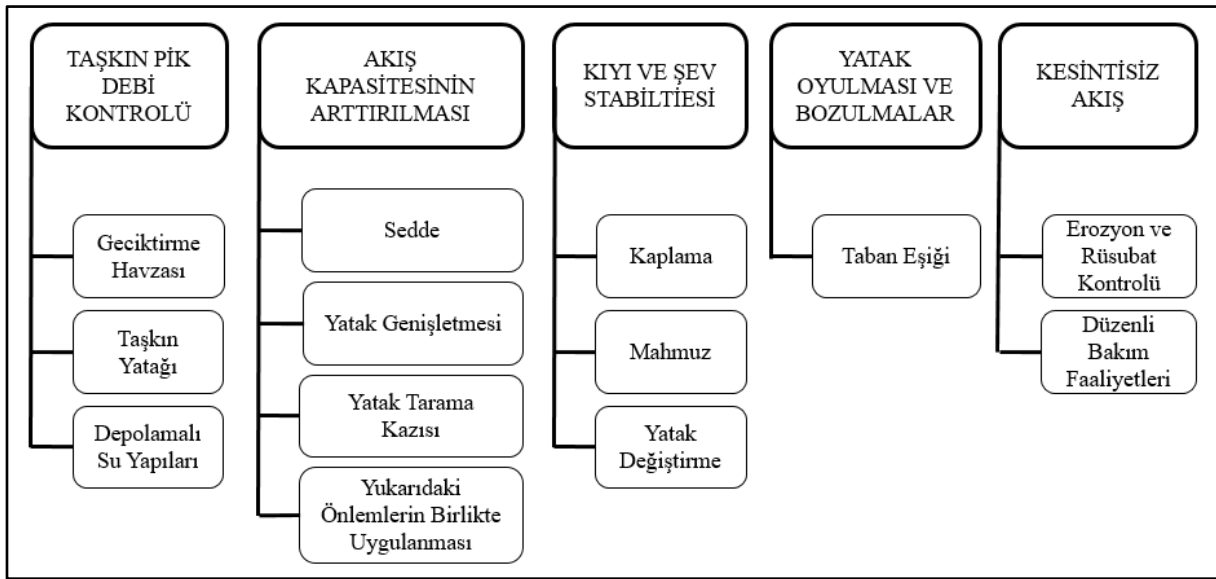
TAŞKIN PİK DEBİ KONTROLÜ

Geciktirme Havzası

Taşkın Yatağı

Depolamalı Su Yapıları

AKIŞ KAPASİTESİNİN ARTTIRILMASI

Sedde

Yatak Genişletmesi

Yatak Tarama Kazısı

Yukarıdaki Önlemlerin Birlikte Uygulanması

KIYI VE ŞEV STABİLTİESİ

Kaplama

Mahmuz

Yatak Değiştirme

YATAK OYULMASI VE BOZULMALAR

Taban Eşiği

KESİNTİSİZ AKIŞ

Erozyon ve Rüsubat Kontrolü

Düzenli Bakım Faaliyetleri